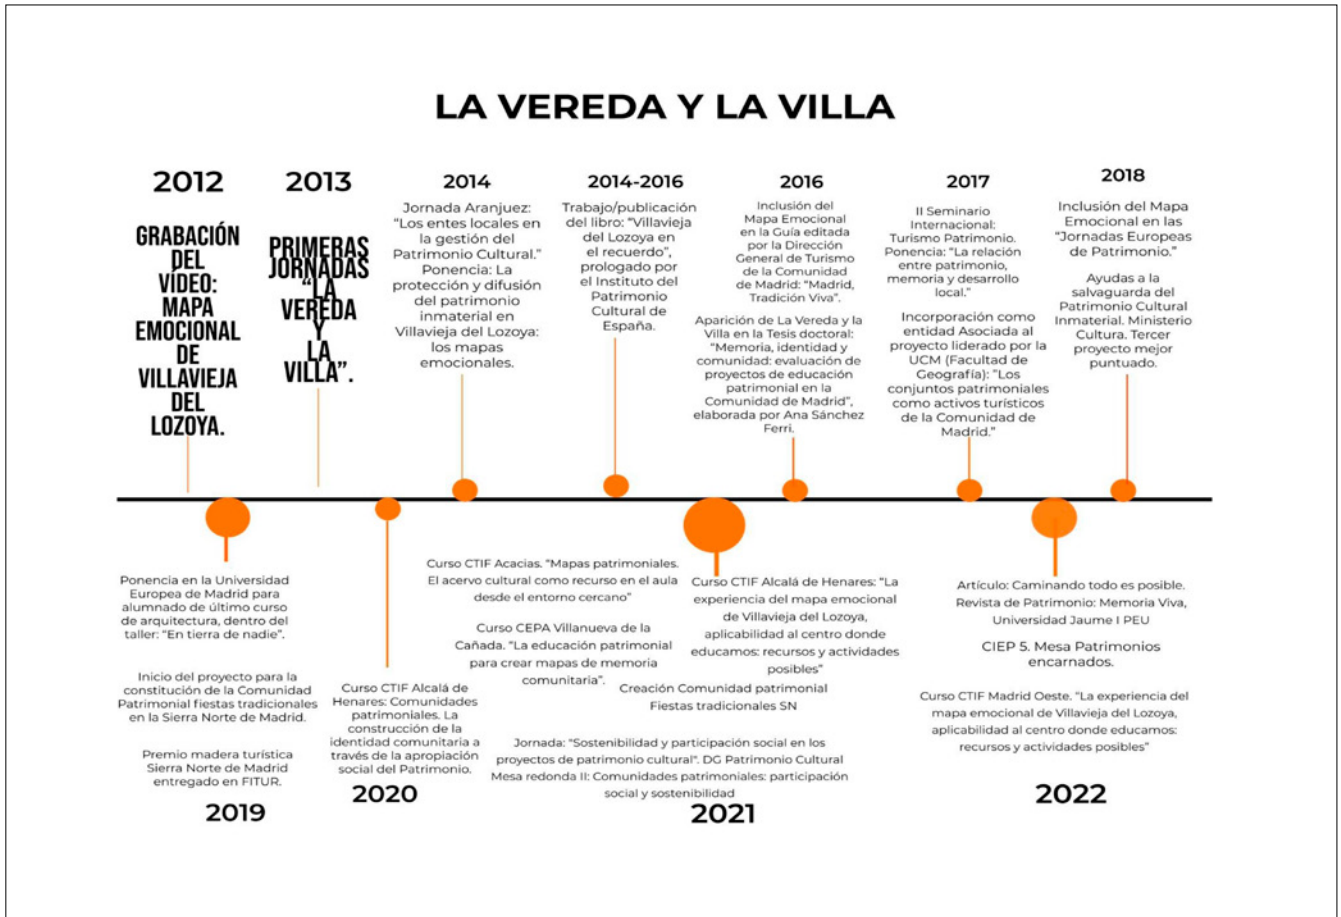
LA VEREDA Y LA VILLA

2012

GRABACIÓN DEL VÍDEO: MAPA EMOCIONAL DE VILLAVIEJA DEL LOZOYA.

2013

PRIMERAS JORNADAS "LA VEREDA Y LA VILLA".

2014

Jornada Aranjuez: "Los entes locales en la gestión del Patrimonio Cultural." Ponencia: La protección y difusión del patrimonio inmaterial en Villavieja del Lozoya: los mapas emocionales.

2014-2016

Trabajo/publicación del libro: "Villavieja del Lozoya en el recuerdo", prologado por el Instituto del Patrimonio Cultural de España.

2016

Inclusión del Mapa Emocional en la Guía editada por la Dirección General de Turismo de la Comunidad de Madrid: "Madrid, Tradición Viva".

Aparición de La Vereda y la Villa en la Tesis doctoral: "Memoria, identidad y comunidad: evaluación de proyectos de educación patrimonial en la Comunidad de Madrid", elaborada por Ana Sánchez Ferri.

2017

II Seminario Internacional: Turismo Patrimonio. Ponencia: "La relación entre patrimonio, memoria y desarrollo local."

Incorporación como entidad Asociada al proyecto liderado por la UCM (Facultad de Geografía): "Los conjuntos patrimoniales como activos turísticos de la Comunidad de Madrid."

2018

Inclusión del Mapa Emocional en las "Jornadas Europeas de Patrimonio."

Ayudas a la salvaguarda del Patrimonio Cultural Inmaterial. Ministerio Cultura. Tercer proyecto mejor puntuado.

Ponencia en la Universidad Europea de Madrid para alumnado de último curso de arquitectura, dentro del taller: "En tierra de nadie".

Inicio del proyecto para la constitución de la Comunidad Patrimonial fiestas tradicionales en la Sierra Norte de Madrid.

Premio madera turística Sierra Norte de Madrid entregado en FITUR.

2019

Curso CTIF Alcalá de Henares: Comunidades patrimoniales. La construcción de la identidad comunitaria a través de la apropiación social del Patrimonio.

2020

Curso CTIF Acacias. "Mapas patrimoniales. El acervo cultural como recurso en el aula desde el entorno cercano"

Curso CEPA Villanueva de la Cañada. "La educación patrimonial para crear mapas de memoria comunitaria".

Curso CTIF Alcalá de Henares: "La experiencia del mapa emocional de Villavieja del Lozoya, aplicabilidad al centro donde educamos: recursos y actividades posibles"

Creación Comunidad patrimonial Fiestas tradicionales SN

Jornada: "Sostenibilidad y participación social en los proyectos de patrimonio cultural". DG Patrimonio Cultural Mesa redonda II: Comunidades patrimoniales: participación social y sostenibilidad

2021

Artículo: Caminando todo es posible. Revista de Patrimonio: Memoria Viva, Universidad Jaume I PEU

CIEP 5. Mesa Patrimonios encarnados.

Curso CTIF Madrid Oeste. "La experiencia del mapa emocional de Villavieja del Lozoya, aplicabilidad al centro donde educamos: recursos y actividades posibles"

2022